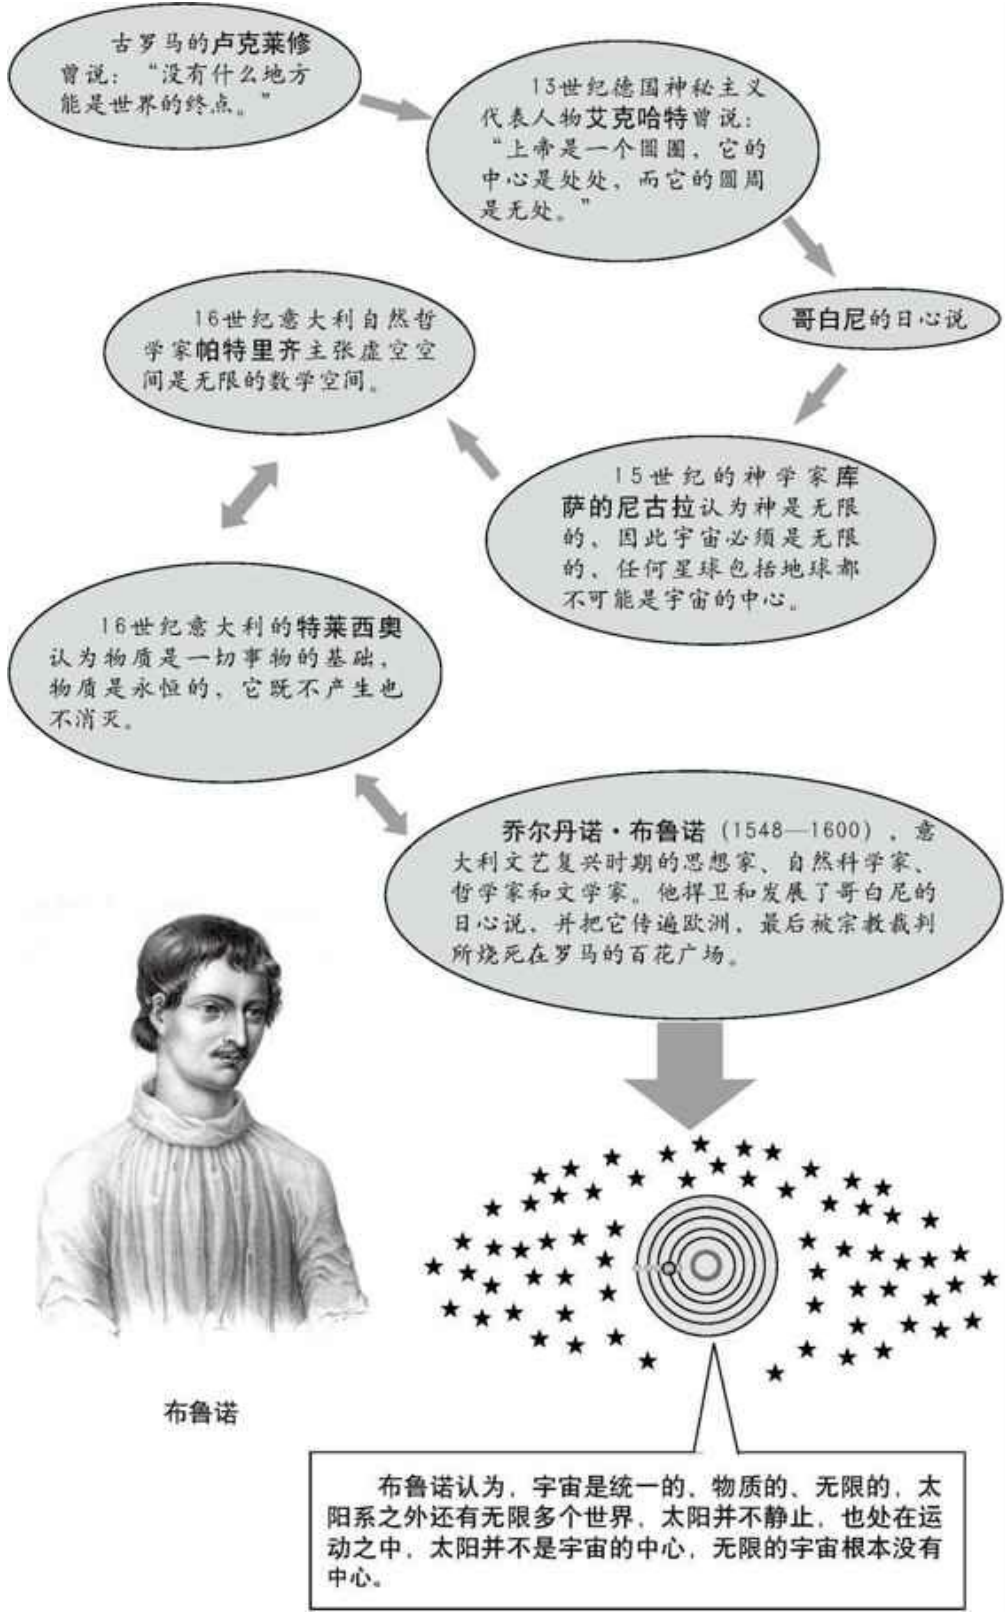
古罗马的卢克莱修曾说：“没有什么地方能是世界的终点。”

13世纪德国神秘主义代表人物艾克哈特曾说：“上帝是一个圆圈，它的中心是处处，而它的圆周是无处。”

哥白尼的日心说

16世纪意大利自然哲学家帕特里齐主张虚空空间是无限的数学空间。

15世纪的神学家库萨的尼古拉认为神是无限的，因此宇宙必须是无限的，任何星球包括地球都不可能是宇宙的中心。

16世纪意大利的特莱西奥认为物质是一切事物的基础，物质是永恒的，它既不产生也不消灭。

乔尔丹诺·布鲁诺（1548—1600），意大利文艺复兴时期的思想家、自然科学家、哲学家和文学家。他捍卫和发展了哥白尼的日心说，并把它传遍欧洲，最后被宗教裁判所烧死在罗马的百花广场。

布鲁诺

布鲁诺认为，宇宙是统一的、物质的、无限的，太阳系之外还有无限多个世界，太阳并不静止，也处在运动之中，太阳并不是宇宙的中心，无限的宇宙根本没有中心。